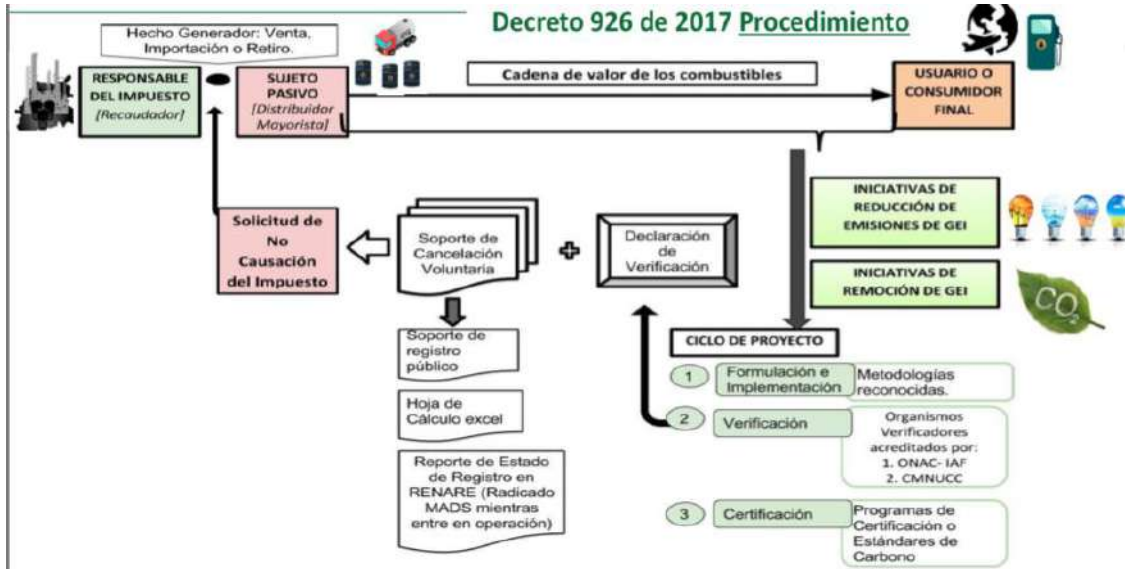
Decreto 926 de 2017 Procedimiento

Hecho Generador: Venta, Importación o Retiro.

RESPONSABLE DEL IMPUESTO [Recaudador]

SUJETO PASIVO [Distribuidor Mayorista]

Cadena de valor de los combustibles

USUARIO O CONSUMIDOR FINAL

INICIATIVAS DE REDUCCIÓN DE EMISIONES DE GEI

INICIATIVAS DE REMOCIÓN DE GEI

$CO_2$

Solicitud de No Causación del Impuesto

Soporte de Cancelación Voluntaria

Declaración de Verificación

Soporte de registro público

Hoja de Cálculo excel

Reporte de Estado de Registro en RENARE (Radicado MADS mientras entre en operación)

CICLO DE PROYECTO

1 Formulación e Implementación — Metodologías reconocidas.

2 Verificación — Organismos Verificadores acreditados por: 1. ONAC- IAF 2. CMNUCC

3 Certificación — Programas de Certificación o Estándares de Carbono